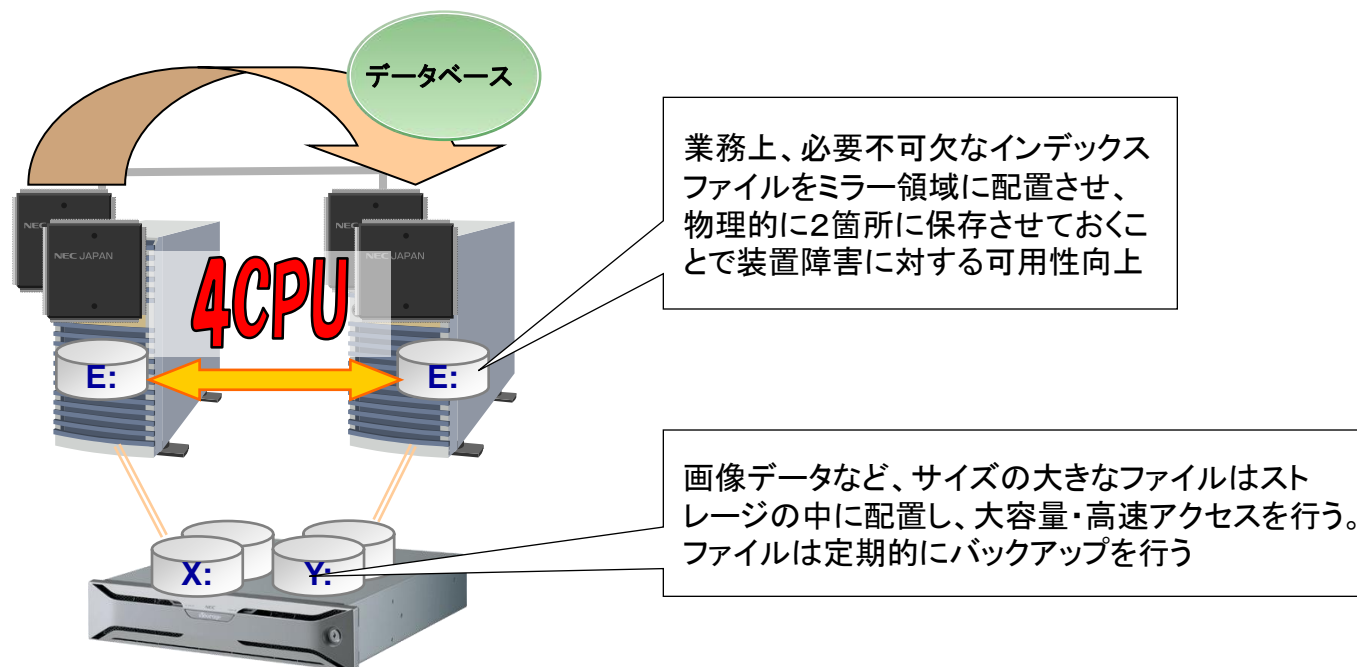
データベース

NEC
NEC JAPAN

NEC
NEC JAPAN

4CPU

E:

E:

業務上、必要不可欠なインデックスファイルをミラー領域に配置させ、物理的に2箇所に保存させておくことで装置障害に対する可用性向上

X:

Y:

画像データなど、サイズの大きなファイルはストレージの中に配置し、大容量・高速アクセスを行う。ファイルは定期的にバックアップを行う